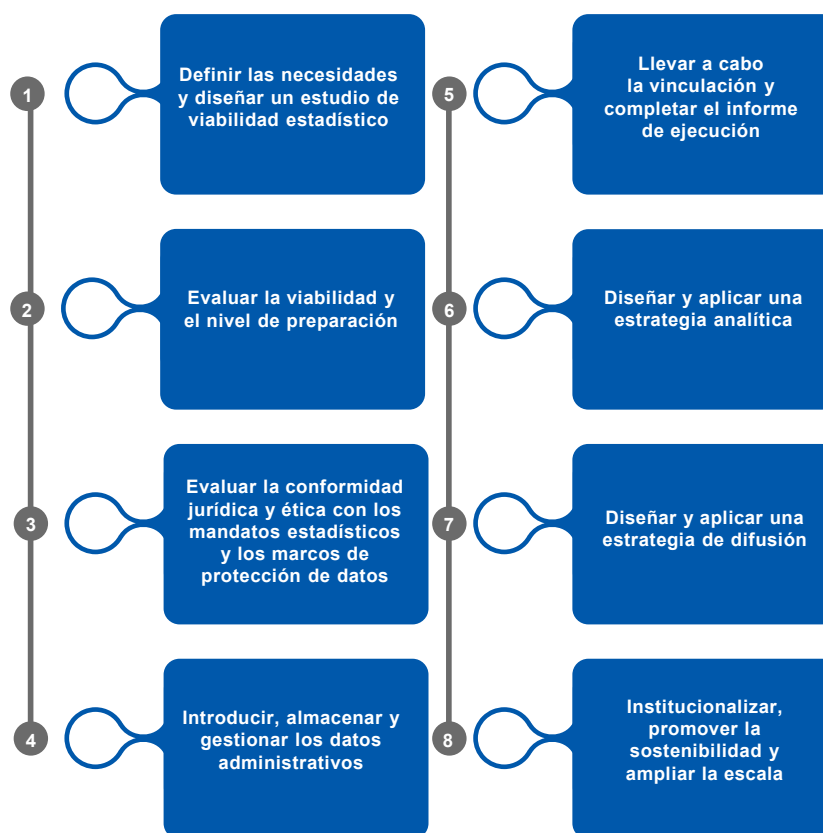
1

Definir las necesidades y diseñar un estudio de viabilidad estadístico

2

Evaluar la viabilidad y el nivel de preparación

3

Evaluar la conformidad jurídica y ética con los mandatos estadísticos y los marcos de protección de datos

4

Introducir, almacenar y gestionar los datos administrativos

5

Llevar a cabo la vinculación y completar el informe de ejecución

6

Diseñar y aplicar una estrategia analítica

7

Diseñar y aplicar una estrategia de difusión

8

Institucionalizar, promover la sostenibilidad y ampliar la escala